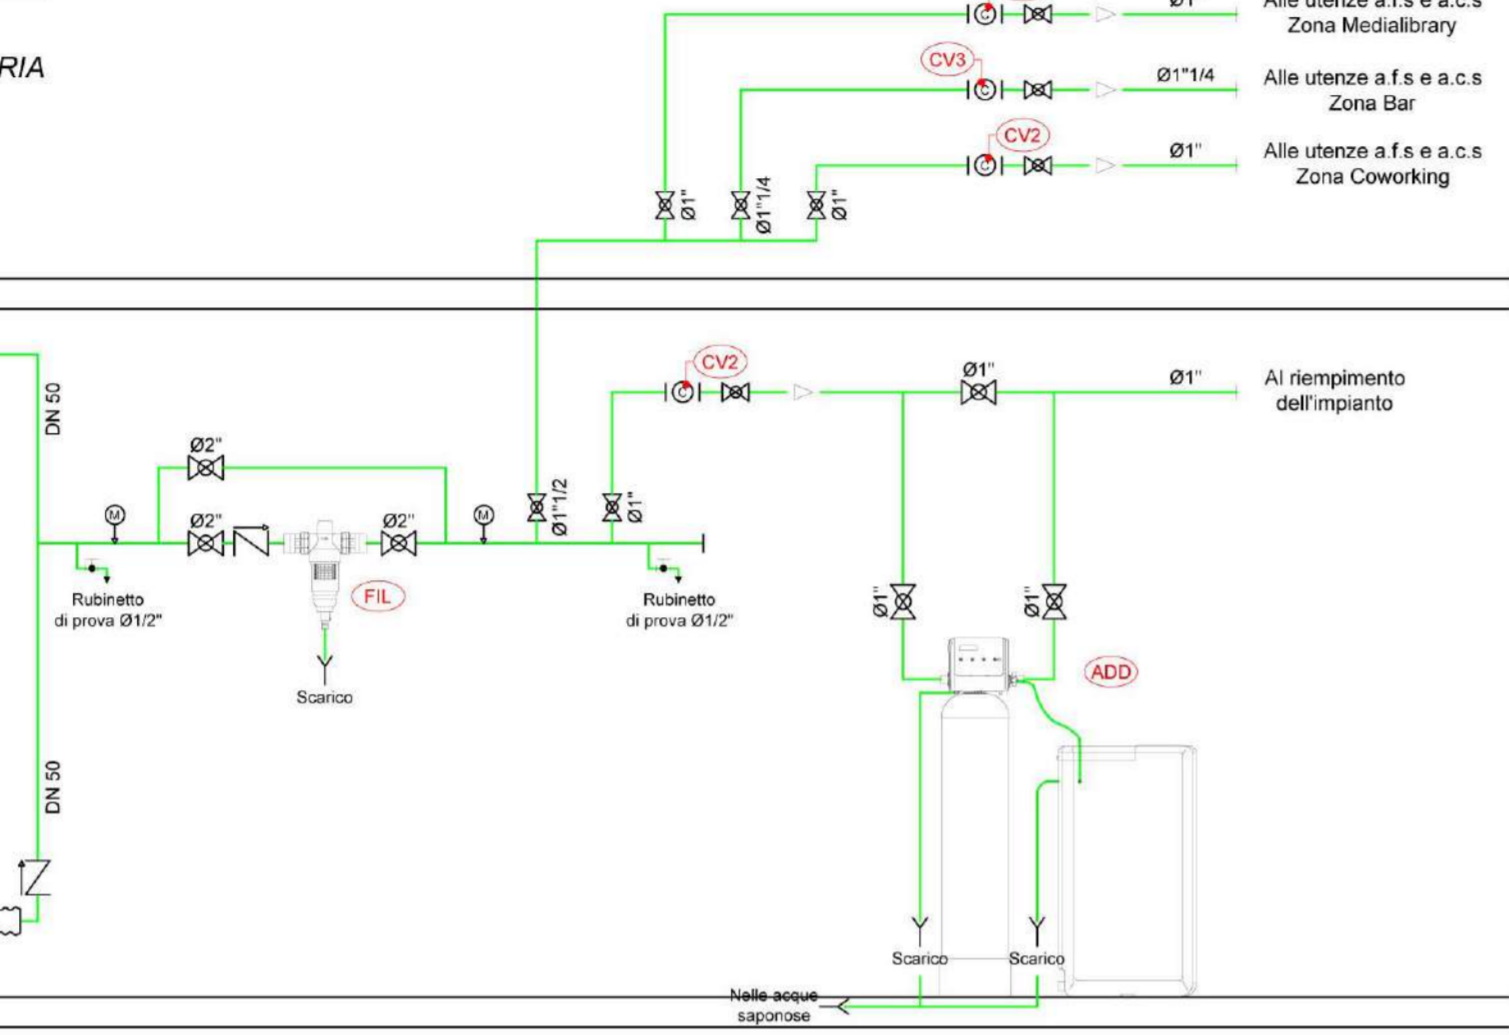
RIA

Alle utenze a.f.s e a.c.s Zona Medialibrary

CV3

Ø1"1/4

Alle utenze a.f.s e a.c.s Zona Bar

CV2

Ø1"

Alle utenze a.f.s e a.c.s Zona Coworking

Ø1"

Ø1"1/4

Ø1"

DN 50

CV2

Ø1"

Ø1"

Al riempimento dell'impianto

Ø2"

M

Ø2"

Ø2"

M

Ø1"1/2

Ø1"

Rubinetto di prova Ø1/2"

FIL

Rubinetto di prova Ø1/2"

Scarico

Ø1"

Ø1"

ADD

DN 50

Scarico

Scarico

Nelle acque saponose